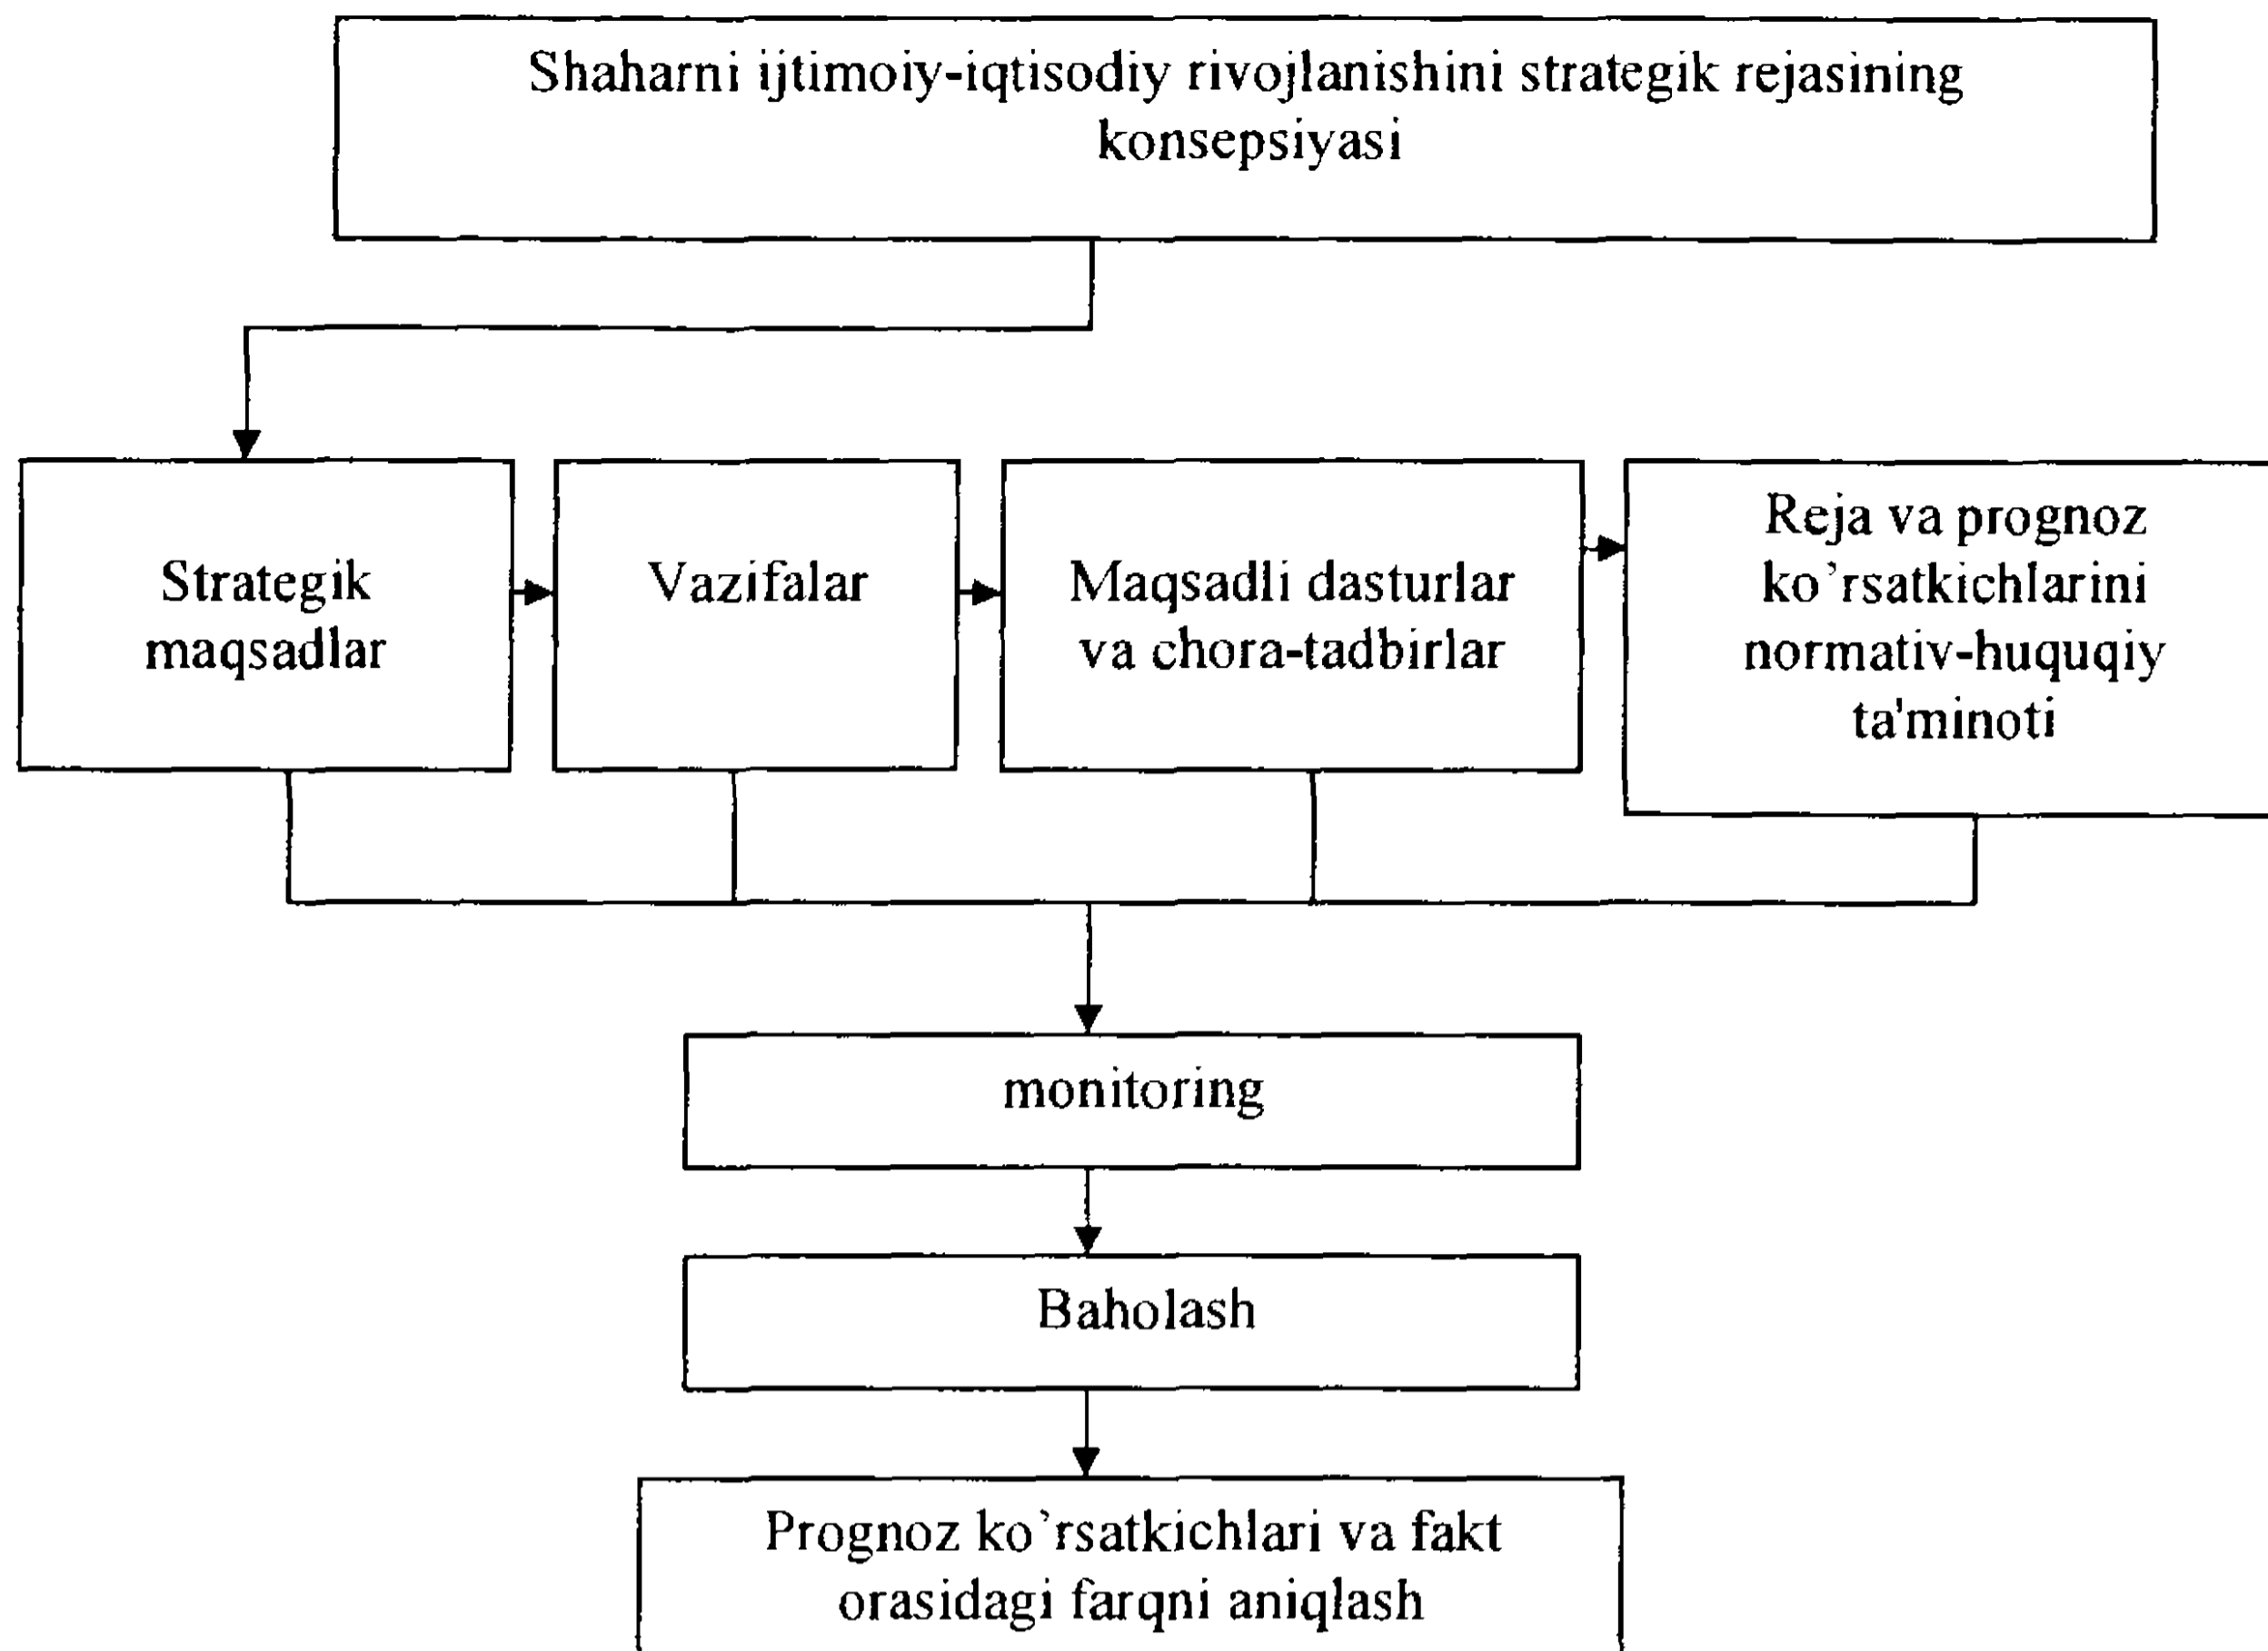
Shaharni ijtimoiy-iqtisodiy rivojlanishini strategik rejasining konsepsiyasi

Strategik maqsadlar

Vazifalar

Maqsadli dasturlar va chora-tadbirlar

Reja va prognoz ko’rsatkichlarini normativ-huquqiy ta'minoti

monitoring

Baholash

Prognoz ko’rsatkichlari va fakt orasidagi farqni aniqlash